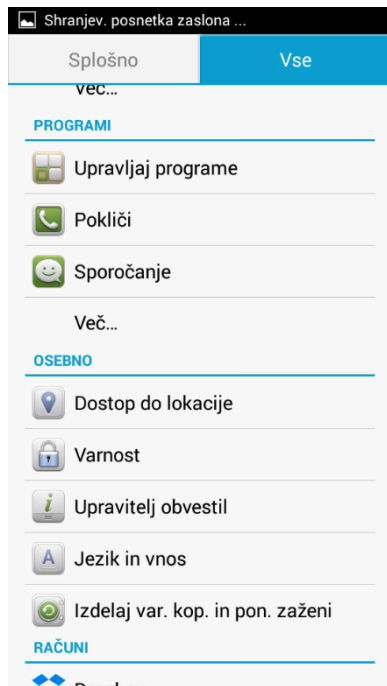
Shranjev. posnetka zaslona ...

Splošno

Vse

Več...

PROGRAMI

Upravljaj programe

Pokliči

Sporočanje

Več...

OSEBNO

Dostop do lokacije

Varnost

Upravitelj obvestil

Jezik in vnos

Izdelaj var. kop. in pon. zaženi

RAČUNI

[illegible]